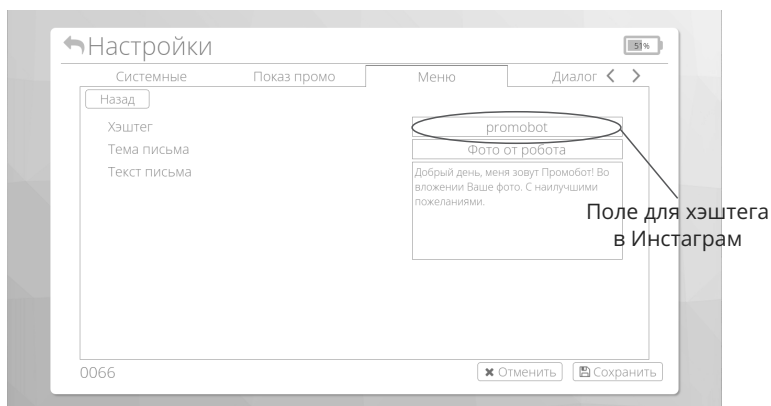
Настройки

51%

Системные | Показ промо | Меню | Диалог < >

Назад

Хэштег promobot

Тема письма Фото от робота

Текст письма Добрый день, меня зовут Промобот! Во вложении Ваше фото. С наилучшими пожеланиями.

Поле для хэштега в Инстаграм

0066

✖ Отменить

Сохранить